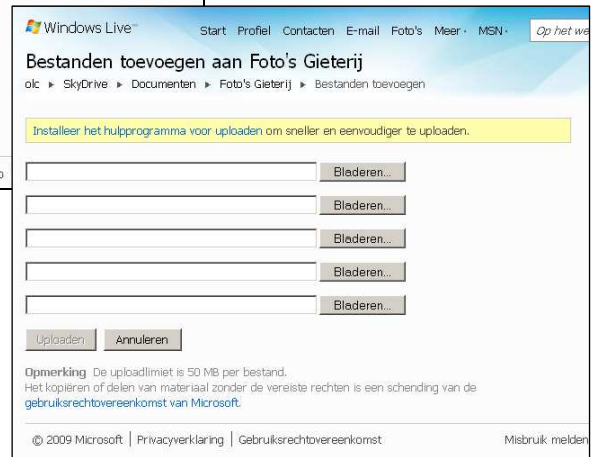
Windows Live™

Start Profiel Contacten E-mail Foto's Meer · MSN · Op het we

Bestanden toevoegen aan Foto's Gieterij

olc ▸ SkyDrive ▸ Documenten ▸ Foto's Gieterij ▸ Bestanden toevoegen

Installeer het hulpprogramma voor uploaden om sneller en eenvoudiger te uploaden.

Bladeren...

Bladeren...

Bladeren...

Bladeren...

Bladeren...

Uploaden Annuleren

Opmerking De uploadlimiet is 50 MB per bestand.
Het kopiëren of delen van materiaal zonder de vereiste rechten is een schending van de gebruiksrechtovereenkomst van Microsoft.

© 2009 Microsoft | Privacyverklaring | Gebruiksrechtovereenkomst

Misbruik melden